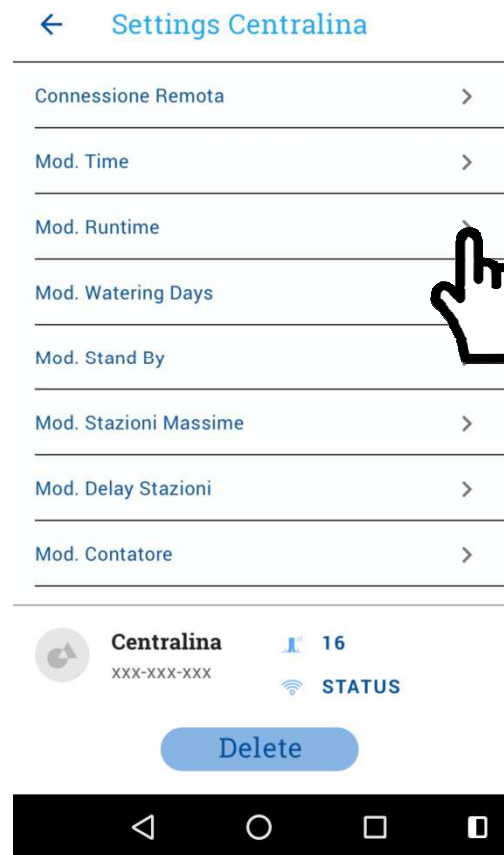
Settings Centralina

Connessione Remota

Mod. Time

Mod. Runtime

Mod. Watering Days

Mod. Stand By

Mod. Stazioni Massime

Mod. Delay Stazioni

Mod. Contatore

Centralina
XXX-XXX-XXX

16

STATUS

Delete